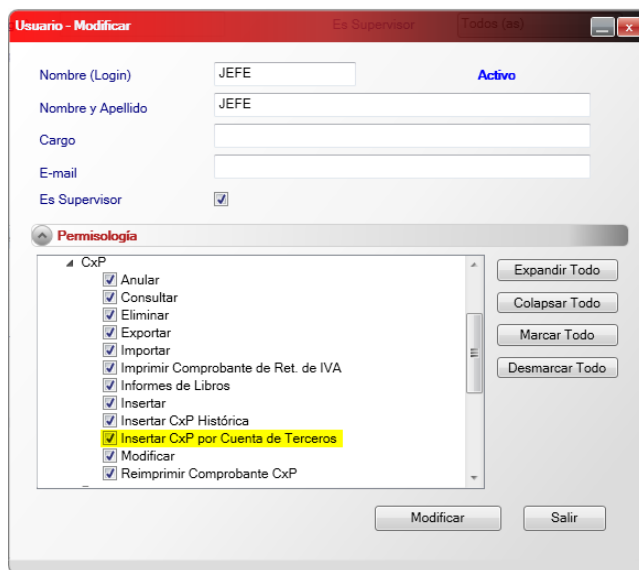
Usuario - Modificar
Es Supervisor
Todos (as)

Nombre (Login) JEFE
Activo
Nombre y Apellido JEFE
Cargo
E-mail
Es Supervisor

Permisología

CxP
Anular
Consultar
Eliminar
Exportar
Importar
Imprimir Comprobante de Ret. de IVA
Informes de Libros
Insertar
Insertar CxP Histórica
Insertar CxP por Cuenta de Terceros
Modificar
Reimprimir Comprobante CxP

Expandir Todo
Colapsar Todo
Marcar Todo
Desmarcar Todo

Modificar
Salir